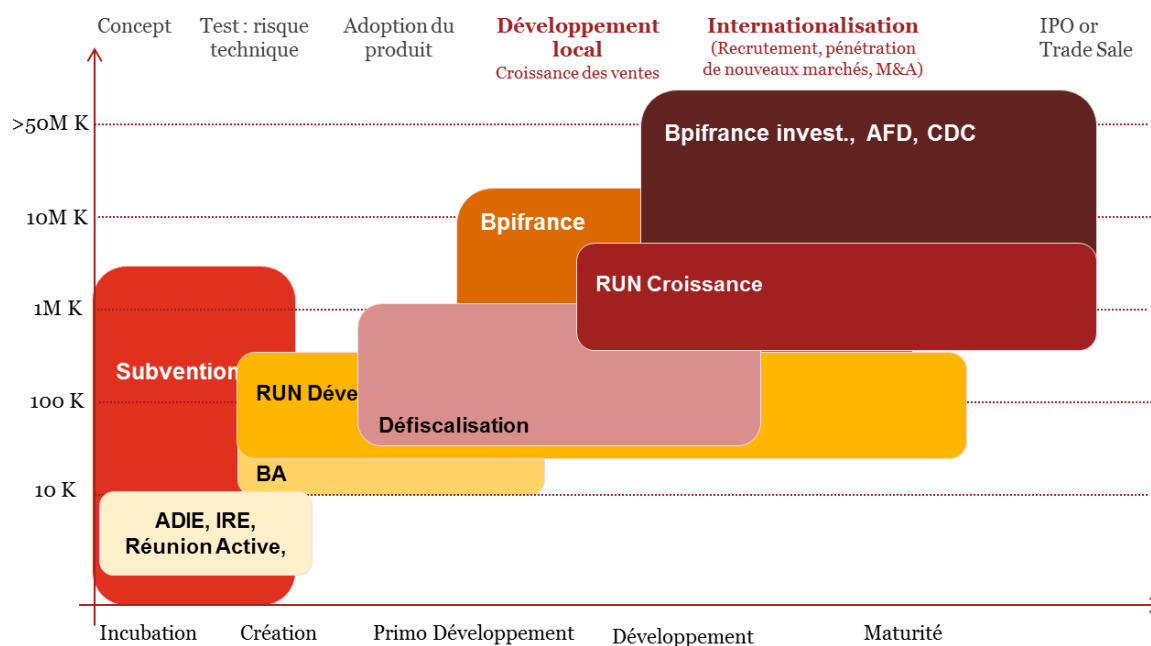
Concept

Test : risque technique

Adoption du produit

Développement local
Croissance des ventes

Internationalisation
(Recrutement, pénétration de nouveaux marchés, M&A)

IPO or Trade Sale

>50M K

10M K

1M K

100 K

10 K

Bpifrance invest., AFD, CDC

Bpifrance

RUN Croissance

Subvention

RUN Déve

Défiscalisation

BA

ADIE, IRE, Réunion Active,

Incubation

Création

Primo Développement

Développement

Maturité